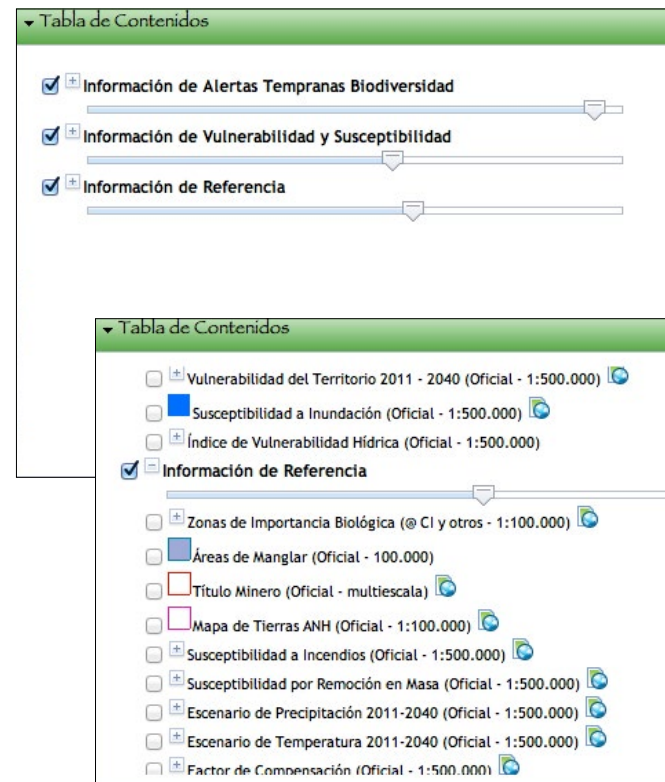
Tabla de Contenidos

Información de Alertas Tempranas Biodiversidad

Información de Vulnerabilidad y Susceptibilidad

Información de Referencia

Tabla de Contenidos

Vulnerabilidad del Territorio 2011 - 2040 (Oficial - 1:500.000)

Susceptibilidad a Inundación (Oficial - 1:500.000)

Índice de Vulnerabilidad Hídrica (Oficial - 1:500.000)

Información de Referencia

Zonas de Importancia Biológica (@ CI y otros - 1:100.000)

Áreas de Manglar (Oficial - 100.000)

Título Minero (Oficial - multiescala)

Mapa de Tierras ANH (Oficial - 1:100.000)

Susceptibilidad a Incendios (Oficial - 1:500.000)

Susceptibilidad por Remoción en Masa (Oficial - 1:500.000)

Escenario de Precipitación 2011-2040 (Oficial - 1:500.000)

Escenario de Temperatura 2011-2040 (Oficial - 1:500.000)

Factor de Compensación (Oficial - 1:500.000)